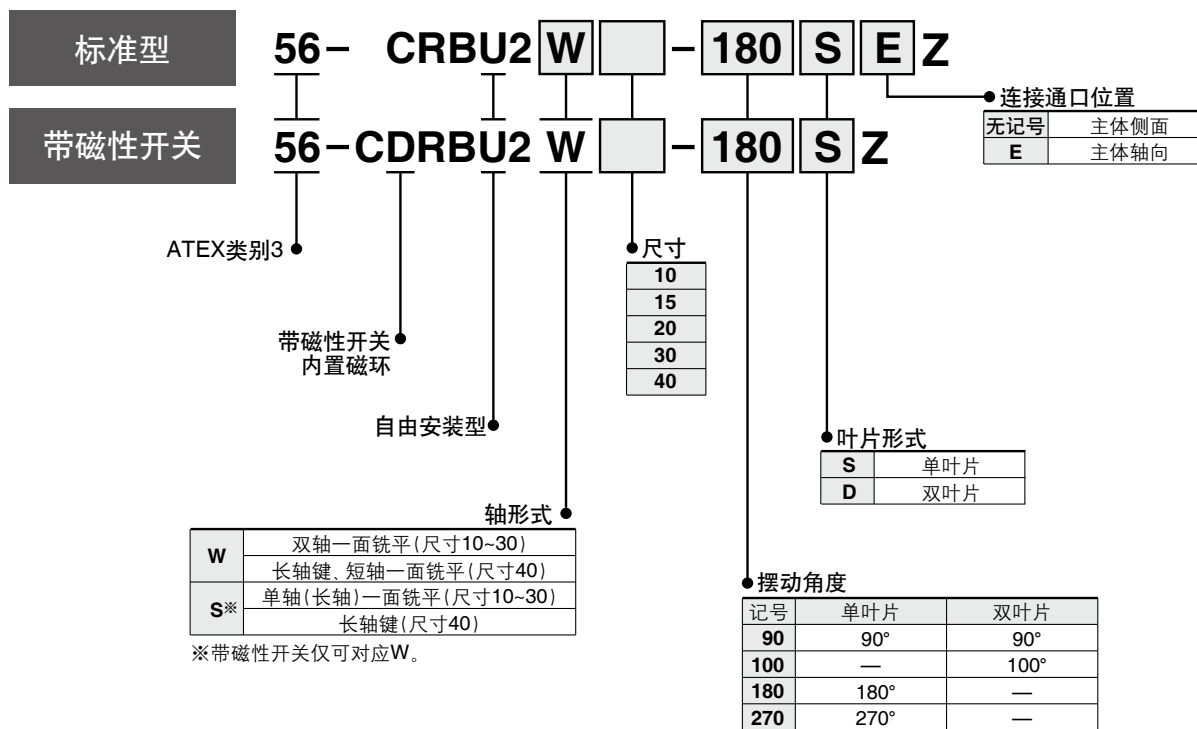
标准型 56－ CRBU2 W － 180 S E Z

带磁性开关 56－CDRBU2 W － 180 S Z

连接通口位置

| 无记号 | 主体侧面 |
|---|---|
| E | 主体轴向 |

ATEX类别3

尺寸

| 10 |
|---|
| 15 |
| 20 |
| 30 |
| 40 |

带磁性开关
内置磁环

自由安装型

叶片形式

| S | 单叶片 |
|---|---|
| D | 双叶片 |

轴形式

| W | 双轴一面铣平(尺寸10~30) |
|---|---|
| W | 长轴键、短轴一面铣平(尺寸40) |
| S※ | 单轴(长轴)一面铣平(尺寸10~30) |
| S※ | 长轴键(尺寸40) |

※带磁性开关仅可对应W。

摆动角度

| 记号 | 单叶片 | 双叶片 |
|---|---|---|
| 90 | 90° | 90° |
| 100 | — | 100° |
| 180 | 180° | — |
| 270 | 270° | — |